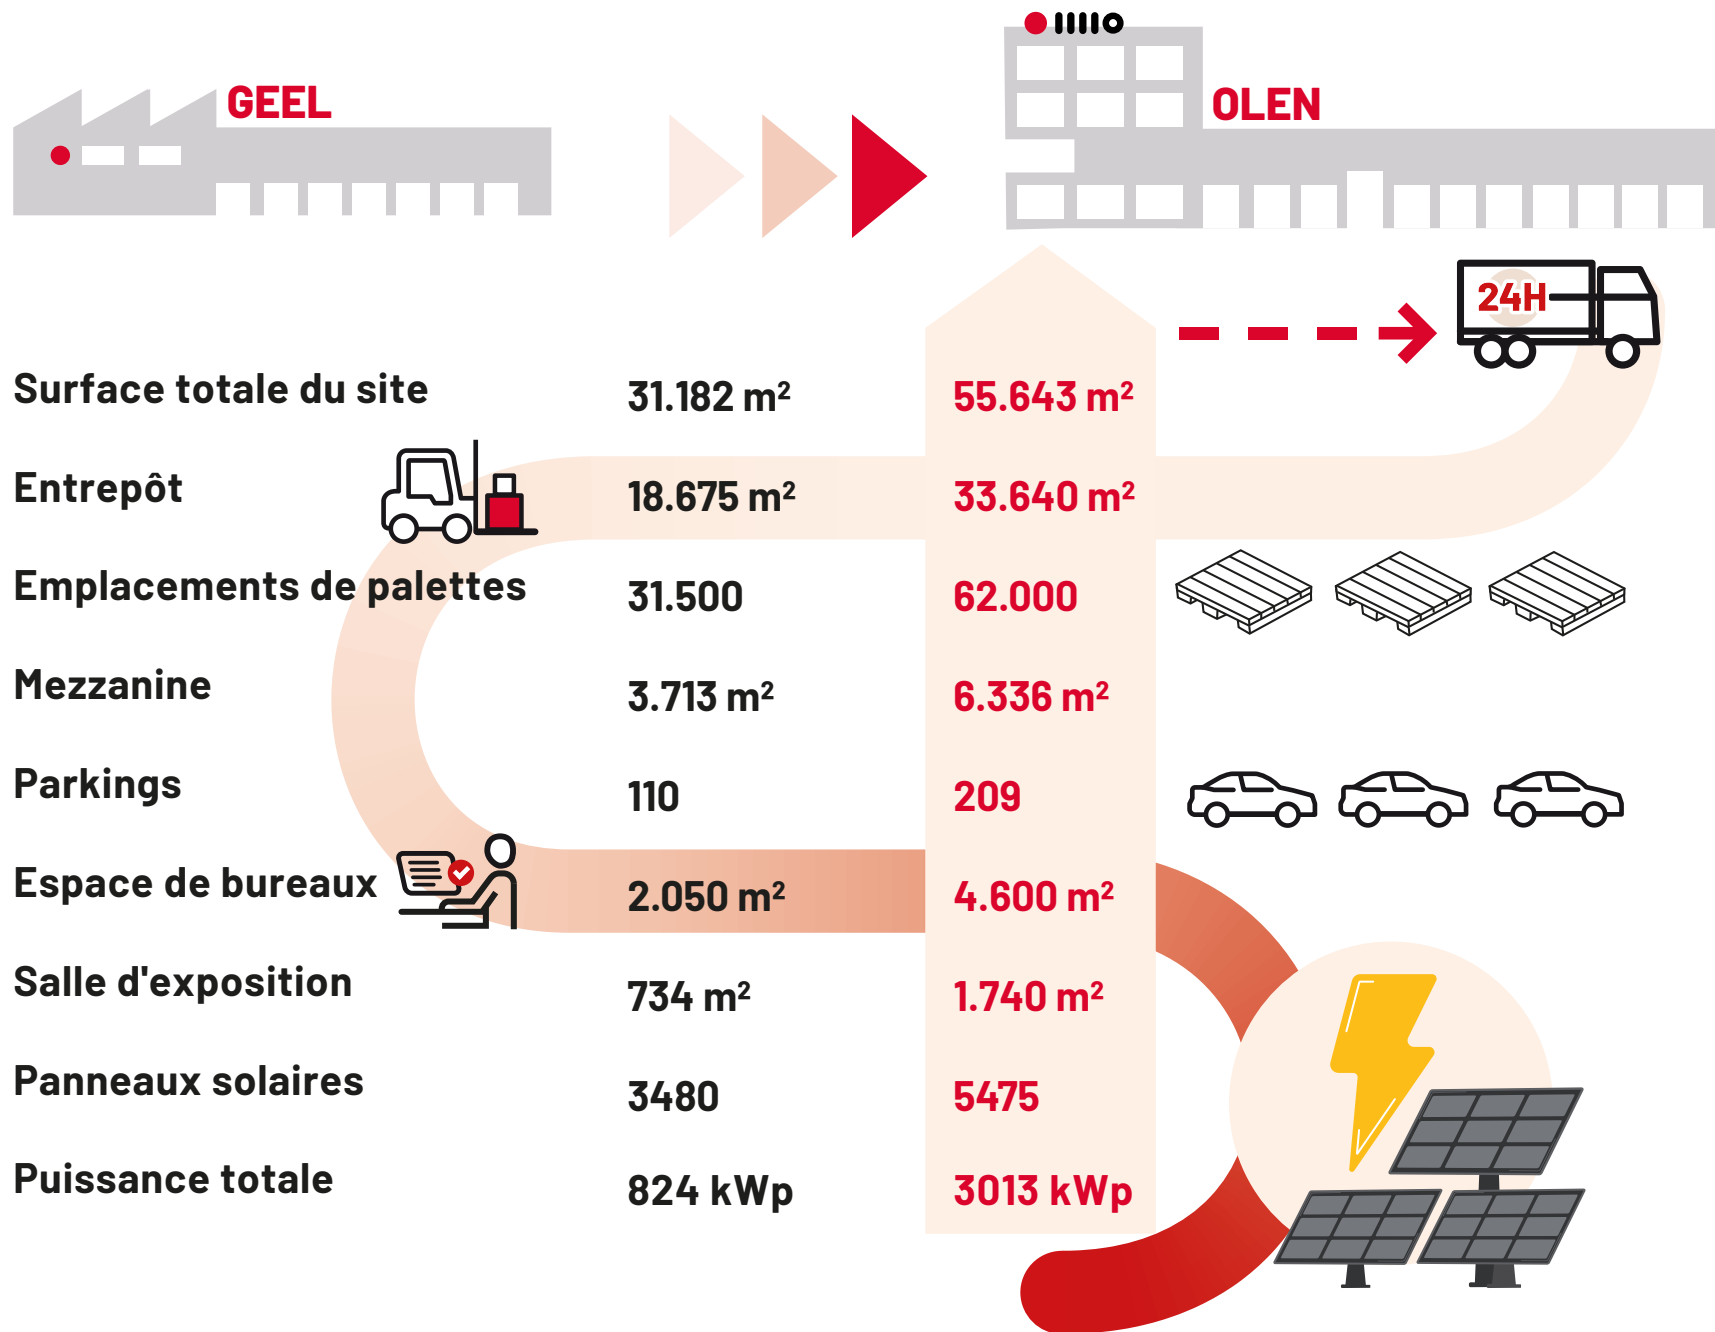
GEEL

OLEN

24H

| | GEEL | OLEN |
|---|---|---|
| Surface totale du site | 31.182 m² | 55.643 m² |
| Entrepôt | 18.675 m² | 33.640 m² |
| Emplacements de palettes | 31.500 | 62.000 |
| Mezzanine | 3.713 m² | 6.336 m² |
| Parkings | 110 | 209 |
| Espace de bureaux | 2.050 m² | 4.600 m² |
| Salle d'exposition | 734 m² | 1.740 m² |
| Panneaux solaires | 3480 | 5475 |
| Puissance totale | 824 kWp | 3013 kWp |